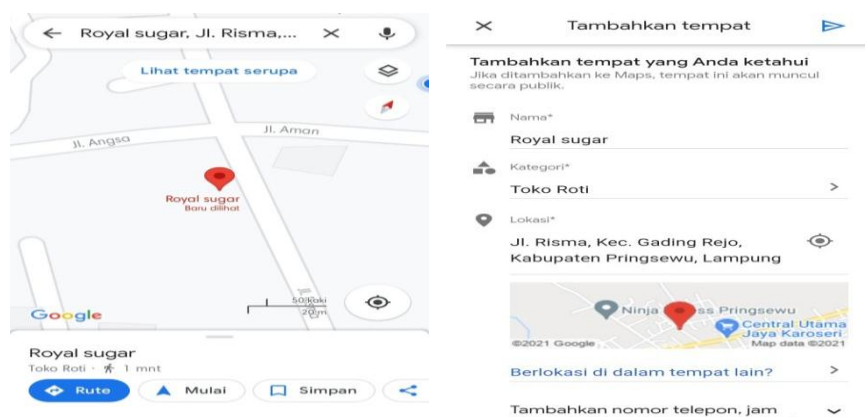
Royal sugar, Jl. Risma,...

Lihat tempat serupa

Jl. Aman

Jl. Angsa

Royal sugar
Baru dilihat

Google

50 kaki
20 m

Royal sugar
Toko Roti · 1 mnt

Rute

Mulai

Simpan

Tambahkan tempat

Tambahkan tempat yang Anda ketahui
Jika ditambahkan ke Maps, tempat ini akan muncul secara publik.

Nama*
Royal sugar

Kategori*
Toko Roti

Lokasi*
Jl. Risma, Kec. Gading Rejo, Kabupaten Pringsewu, Lampung

Ninja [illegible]ss Pringsewu
Central Utama Jaya Karoseri
©2021 Google
Map data ©2021

Berlokasi di dalam tempat lain?

Tambahkan nomor telepon, jam